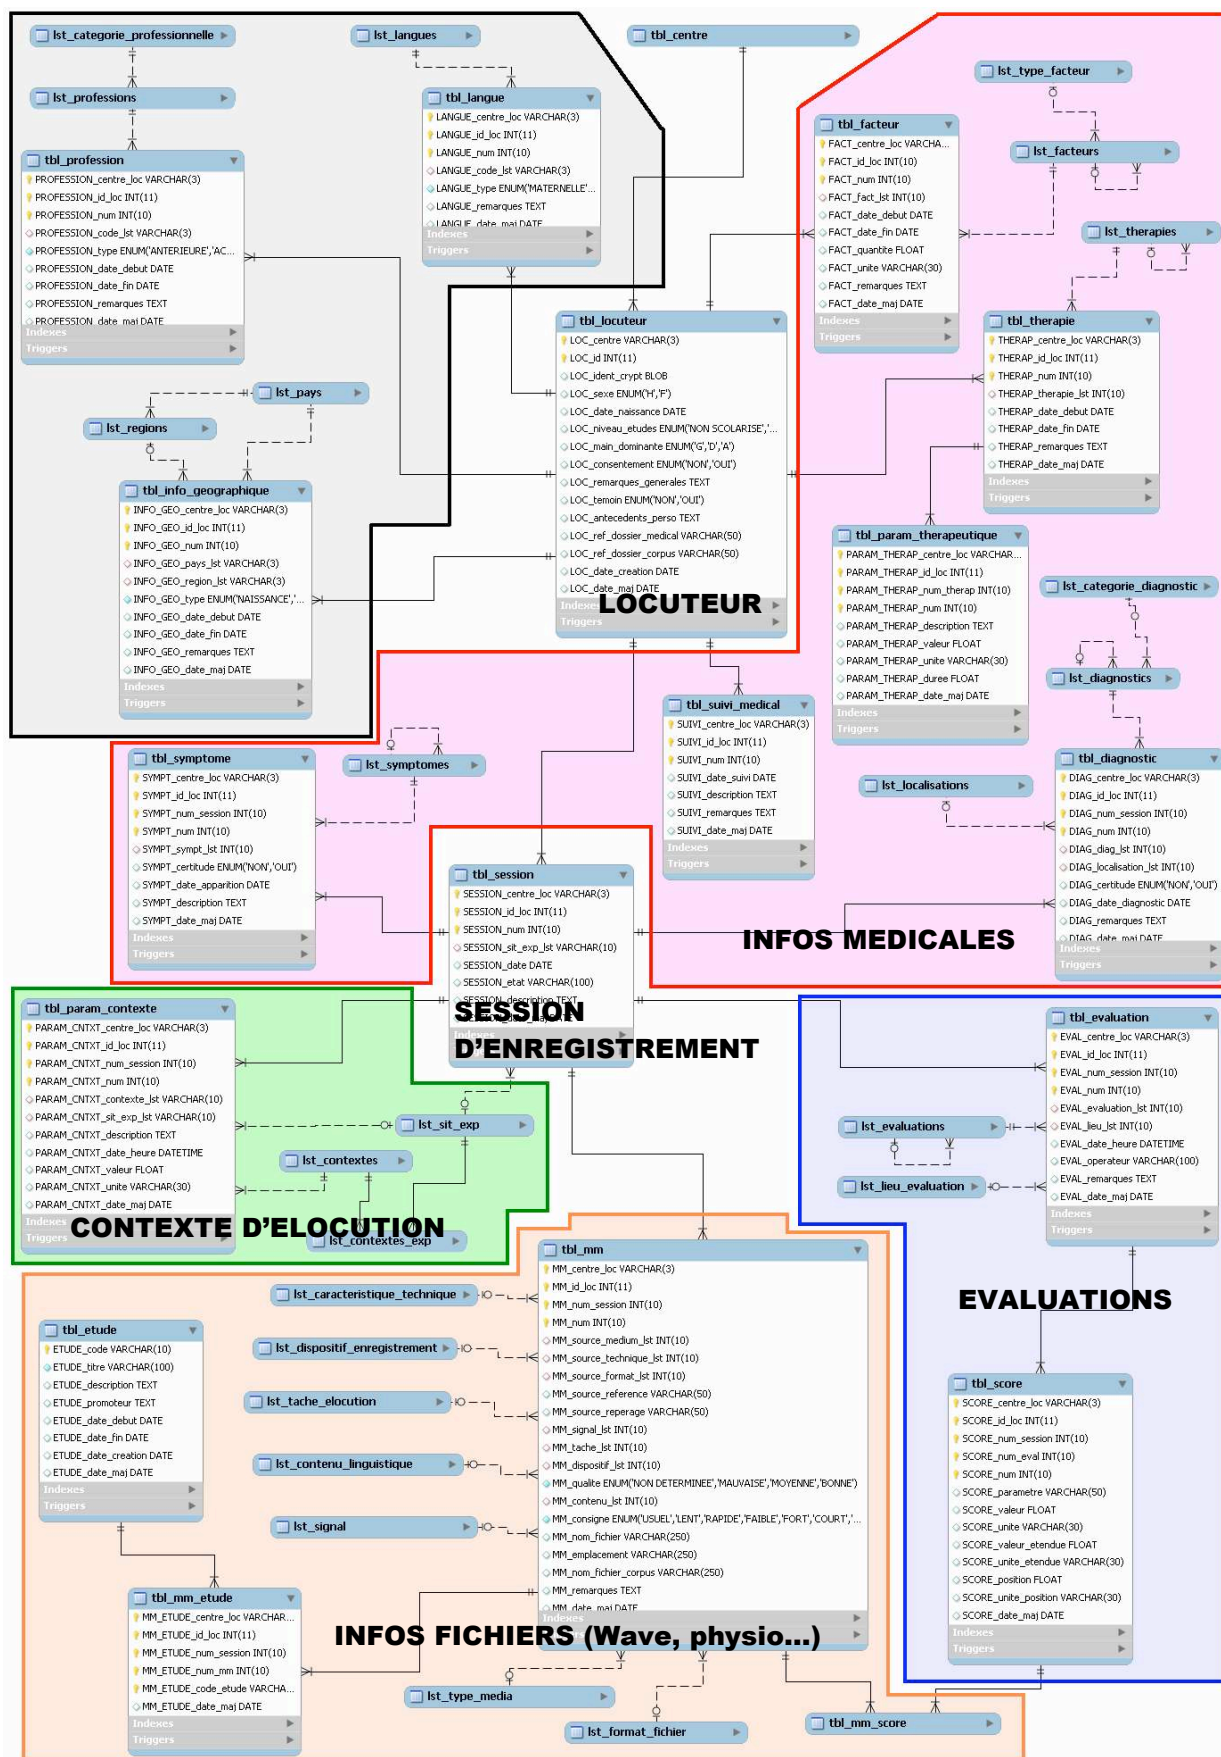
lst_categorie_professionnelle

lst_langues

tbl_centre

lst_type_facteur

lst_professions

tbl_langue
LANGUE_centre_loc VARCHAR(3)
LANGUE_id_loc INT(11)
LANGUE_num INT(10)
LANGUE_code_lst VARCHAR(3)
LANGUE_type ENUM('MATERNELLE'...
LANGUE_remarques TEXT
LANGUE_date_maj DATE
Indexes
Triggers

tbl_facteur
FACT_centre_loc VARCHA...
FACT_id_loc INT(10)
FACT_num INT(10)
FACT_fact_lst INT(10)
FACT_date_debut DATE
FACT_date_fin DATE
FACT_quantite FLOAT
FACT_unite VARCHAR(30)
FACT_remarques TEXT
FACT_date_maj DATE
Indexes
Triggers

lst_facteurs

tbl_profession
PROFESSION_centre_loc VARCHAR(3)
PROFESSION_id_loc INT(11)
PROFESSION_num INT(10)
PROFESSION_code_lst VARCHAR(3)
PROFESSION_type ENUM('ANTERIEURE','AC...
PROFESSION_date_debut DATE
PROFESSION_date_fin DATE
PROFESSION_remarques TEXT
PROFESSION_date_maj DATE
Indexes
Triggers

lst_therapies

tbl_locuteur
LOC_centre VARCHAR(3)
LOC_id INT(11)
LOC_ident_crypt BLOB
LOC_sexe ENUM('H','F')
LOC_date_naissance DATE
LOC_niveau_etudes ENUM('NON SCOLARISE','...
LOC_main_dominante ENUM('G','D','A')
LOC_consentement ENUM('NON','OUI')
LOC_remarques_generales TEXT
LOC_temoin ENUM('NON','OUI')
LOC_antecedents_perso TEXT
LOC_ref_dossier_medical VARCHAR(50)
LOC_ref_dossier_corpus VARCHAR(50)
LOC_date_creation DATE
LOC_date_maj DATE
Indexes
Triggers

LOCUTEUR

tbl_therapie
THERAP_centre_loc VARCHAR(3)
THERAP_id_loc INT(11)
THERAP_num INT(10)
THERAP_therapie_lst INT(10)
THERAP_date_debut DATE
THERAP_date_fin DATE
THERAP_remarques TEXT
THERAP_date_maj DATE
Indexes
Triggers

lst_pays

lst_regions

tbl_info_geographique
INFO_GEO_centre_loc VARCHAR(3)
INFO_GEO_id_loc INT(11)
INFO_GEO_num INT(10)
INFO_GEO_pays_lst VARCHAR(3)
INFO_GEO_region_lst VARCHAR(3)
INFO_GEO_type ENUM('NAISSANCE','...
INFO_GEO_date_debut DATE
INFO_GEO_date_fin DATE
INFO_GEO_remarques TEXT
INFO_GEO_date_maj DATE
Indexes
Triggers

tbl_param_therapeutique
PARAM_THERAP_centre_loc VARCHAR...
PARAM_THERAP_id_loc INT(11)
PARAM_THERAP_num_therap INT(10)
PARAM_THERAP_num INT(10)
PARAM_THERAP_description TEXT
PARAM_THERAP_valeur FLOAT
PARAM_THERAP_unite VARCHAR(30)
PARAM_THERAP_duree FLOAT
PARAM_THERAP_date_maj DATE
Indexes
Triggers

lst_categorie_diagnostic

lst_diagnostics

tbl_suivi_medical
SUIVI_centre_loc VARCHAR(3)
SUIVI_id_loc INT(11)
SUIVI_num INT(10)
SUIVI_date_suivi DATE
SUIVI_description TEXT
SUIVI_remarques TEXT
SUIVI_date_maj DATE
Indexes
Triggers

tbl_symptome
SYMPT_centre_loc VARCHAR(3)
SYMPT_id_loc INT(11)
SYMPT_num_session INT(10)
SYMPT_num INT(10)
SYMPT_sympt_lst INT(10)
SYMPT_certitude ENUM('NON','OUI')
SYMPT_date_apparition DATE
SYMPT_description TEXT
SYMPT_date_maj DATE
Indexes
Triggers

lst_symptomes

lst_localisations

tbl_diagnostic
DIAG_centre_loc VARCHAR(3)
DIAG_id_loc INT(11)
DIAG_num_session INT(10)
DIAG_num INT(10)
DIAG_diag_lst INT(10)
DIAG_localisation_lst INT(10)
DIAG_certitude ENUM('NON','OUI')
DIAG_date_diagnostic DATE
DIAG_remarques TEXT
DIAG_date_maj DATE
Indexes
Triggers

tbl_session
SESSION_centre_loc VARCHAR(3)
SESSION_id_loc INT(11)
SESSION_num INT(10)
SESSION_sit_exp_lst VARCHAR(10)
SESSION_date DATE
SESSION_etat VARCHAR(100)
SESSION_description TEXT
Indexes

INFOS MEDICALES

SESSION D'ENREGISTREMENT

tbl_param_contexte
PARAM_CNTXT_centre_loc VARCHAR(3)
PARAM_CNTXT_id_loc INT(11)
PARAM_CNTXT_num_session INT(10)
PARAM_CNTXT_num INT(10)
PARAM_CNTXT_contexte_lst INT(10)
PARAM_CNTXT_sit_exp_lst VARCHAR(10)
PARAM_CNTXT_description TEXT
PARAM_CNTXT_date_heure DATETIME
PARAM_CNTXT_valeur FLOAT
PARAM_CNTXT_unite VARCHAR(30)
PARAM_CNTXT_date_maj DATE
Indexes
Triggers

lst_sit_exp

lst_contextes

lst_contextes_exp

CONTEXTE D'ELOCUTION

tbl_evaluation
EVAL_centre_loc VARCHAR(3)
EVAL_id_loc INT(11)
EVAL_num_session INT(10)
EVAL_num INT(10)
EVAL_evaluation_lst INT(10)
EVAL_lieu_lst INT(10)
EVAL_date_heure DATETIME
EVAL_operateur VARCHAR(100)
EVAL_remarques TEXT
EVAL_date_maj DATE
Indexes
Triggers

lst_evaluations

lst_lieu_evaluation

EVALUATIONS

tbl_mm
MM_centre_loc VARCHAR(3)
MM_id_loc INT(11)
MM_num_session INT(10)
MM_num INT(10)
MM_source_medium_lst INT(10)
MM_source_technique_lst INT(10)
MM_source_format_lst INT(10)
MM_source_reference VARCHAR(50)
MM_source_reperage VARCHAR(50)
MM_signal_lst INT(10)
MM_tache_lst INT(10)
MM_dispositif_lst INT(10)
MM_qualite ENUM('NON DETERMINEE','MAUVAISE','MOYENNE','BONNE')
MM_contenu_lst INT(10)
MM_consigne ENUM('USUEL','LENT','RAPIDE','FAIBLE','FORT','COURT','...
MM_nom_fichier VARCHAR(250)
MM_emplacement VARCHAR(250)
MM_nom_fichier_corpus VARCHAR(250)
MM_remarques TEXT
MM_date_maj DATE
Indexes
Triggers

lst_caracteristique_technique

tbl_etude
ETUDE_code VARCHAR(10)
ETUDE_titre VARCHAR(100)
ETUDE_description TEXT
ETUDE_promoteur TEXT
ETUDE_date_debut DATE
ETUDE_date_fin DATE
ETUDE_date_creation DATE
ETUDE_date_maj DATE
Indexes
Triggers

lst_dispositif_enregistrement

lst_tache_elocution

lst_contenu_linguistique

lst_signal

tbl_score
SCORE_centre_loc VARCHAR(3)
SCORE_id_loc INT(11)
SCORE_num_session INT(10)
SCORE_num_eval INT(10)
SCORE_num INT(10)
SCORE_parametre VARCHAR(50)
SCORE_valeur FLOAT
SCORE_unite VARCHAR(30)
SCORE_valeur_etendue FLOAT
SCORE_unite_etendue VARCHAR(30)
SCORE_position FLOAT
SCORE_unite_position VARCHAR(30)
SCORE_date_maj DATE
Indexes
Triggers

tbl_mm_etude
MM_ETUDE_centre_loc VARCHAR...
MM_ETUDE_id_loc INT(11)
MM_ETUDE_num_session INT(10)
MM_ETUDE_num_mm INT(10)
MM_ETUDE_code_etude VARCHA...
MM_ETUDE_date_maj DATE
Indexes
Triggers

INFOS FICHIERS (Wave, physio...)

lst_type_media

lst_format_fichier

tbl_mm_score